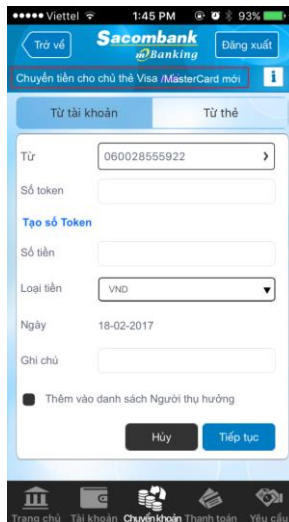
••••• Viettel 1:45 PM 93%

Trở về

Sacombank mBanking

Đăng xuất

Chuyển tiền cho chủ thẻ Visa /MasterCard mới

i

Từ tài khoản

Từ thẻ

Từ

060028555922

Số token

Tạo số Token

Số tiền

Loại tiền

VND

Ngày

18-02-2017

Ghi chú

Thêm vào danh sách Người thụ hưởng

Hủy

Tiếp tục

Trang chủ

Tài khoản

Chuyển khoản

Thanh toán

Yêu cầu